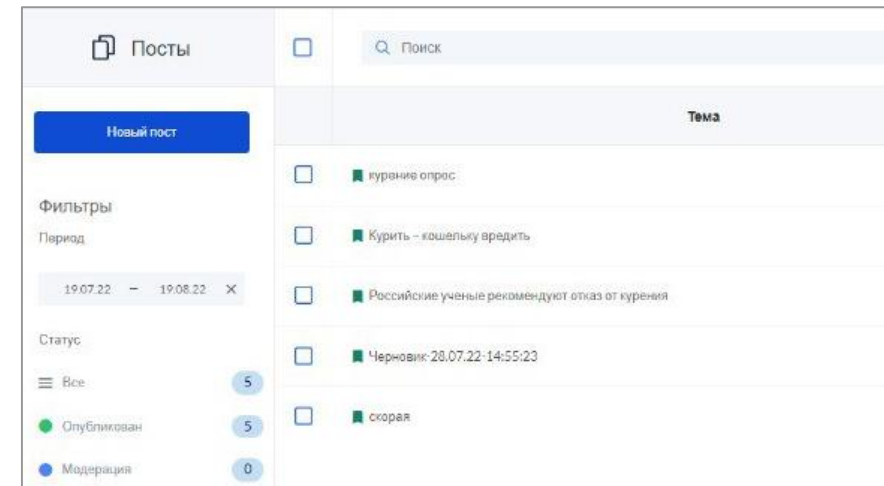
Посты

Поиск

Новый пост

Тема

курение опрос

Фильтры

Период

Курить - кошельку вредить

19.07.22 – 19.08.22 ×

Российские ученые рекомендуют отказ от курения

Статус

Черновик-28.07.22-14:55:23

Все 5

скорая

Опубликован 5

Модерация 0